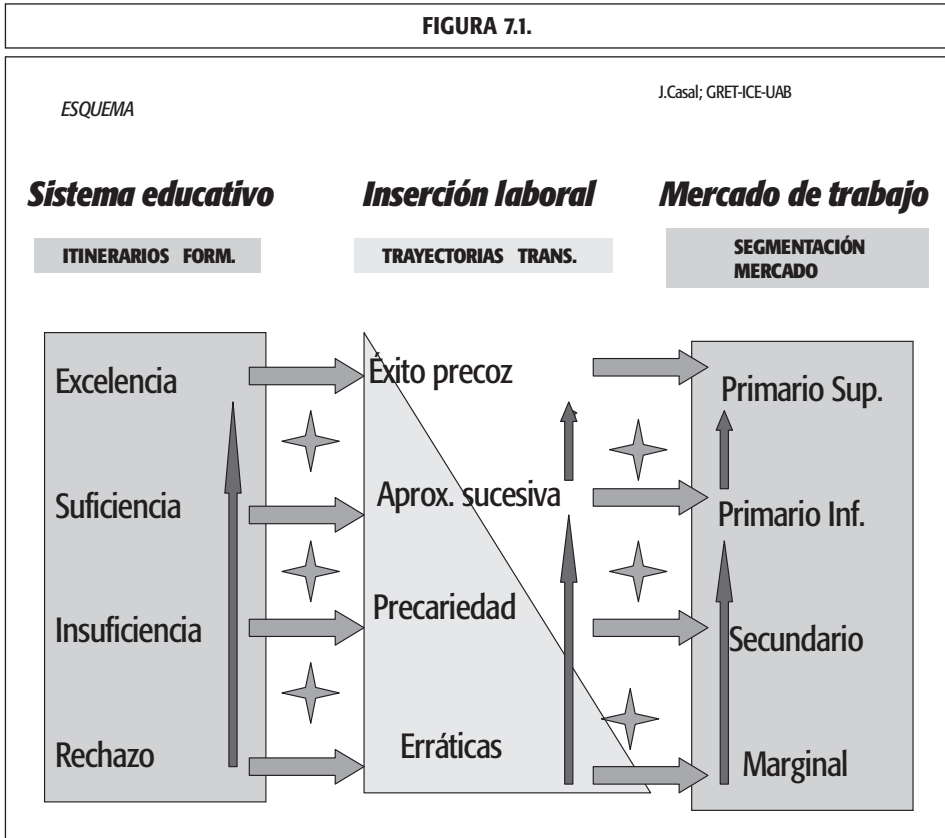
FIGURA 7.1.

ESQUEMA

J.Casal; GRET-ICE-UAB

Sistema educativo

Inserción laboral

Mercado de trabajo

ITINERARIOS FORM.

TRAYECTORIAS TRANS.

SEGMENTACIÓN MERCADO

Excelencia

Suficiencia

Insuficiencia

Rechazo

Éxito precoz

Aprox. sucesiva

Precariedad

Erráticas

Primario Sup.

Primario Inf.

Secundario

Marginal